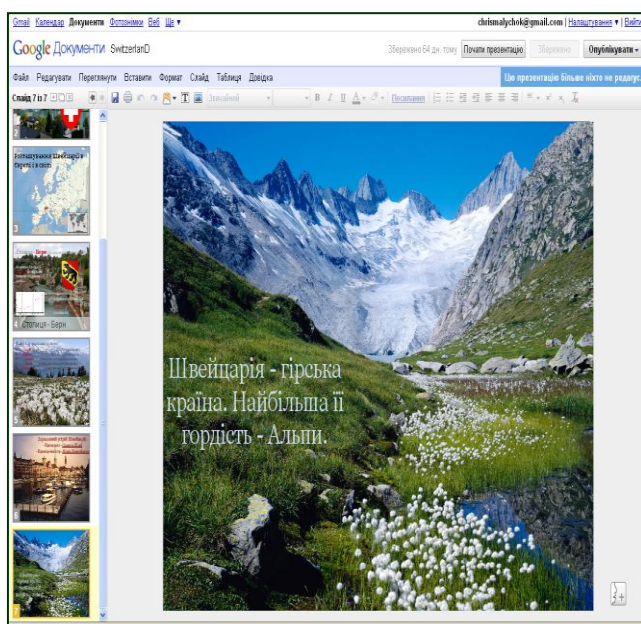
Gmail Календар Документи Фотографії Веб Ще ▾

chrismalychok@gmail.com | Налаштування ▾ | Вийти

Google Документи SwitzerlanD

Збережено 64 дн. тому Почати презентацію Збережено Опублікувати ▾

Файл Редагувати Переглянути Вставити Формат Слайд Таблиця Довідка

Цю презентацію більше ніхто не редагує

Слайд 7 із 7

Звичайний

Посилання

Розташування Швейцарії в Європі і в світі

3

Столиця - Берн

4

5

6

7

Швейцарія - гірська країна. Найбільша її гордість - Альпи.